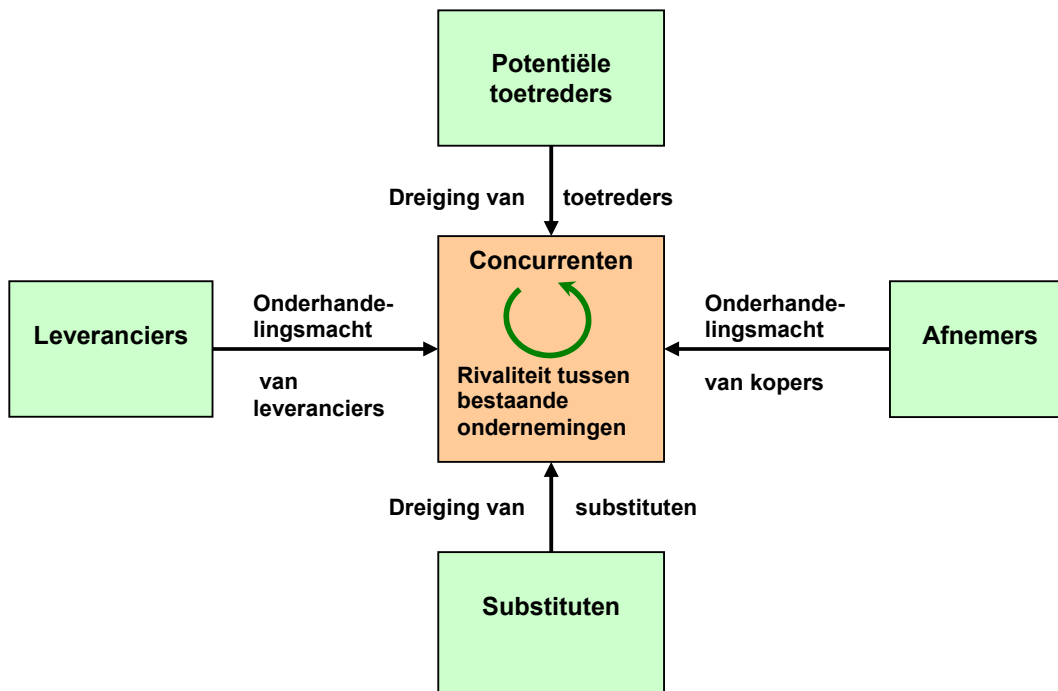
Potentiële toetreders

Dreiging van toetreders

Leveranciers

Onderhandelingsmacht

van leveranciers

Concurrenten

Rivaliteit tussen bestaande ondernemingen

Onderhandelingsmacht

van kopers

Afnemers

Dreiging van substituten

Substituten